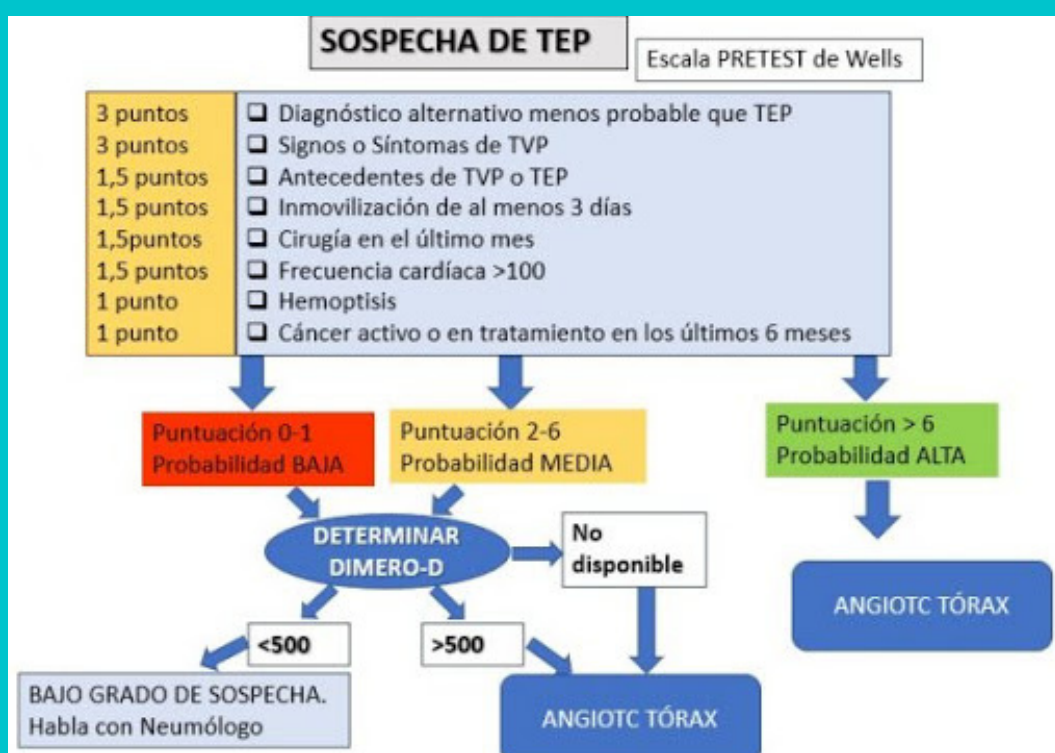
SOSPECHA DE TEP

Escala PRETEST de Wells

| | |
|---|---|
| 3 puntos | ❑ Diagnóstico alternativo menos probable que TEP |
| 3 puntos | ❑ Signos o Síntomas de TVP |
| 1,5 puntos | ❑ Antecedentes de TVP o TEP |
| 1,5 puntos | ❑ Inmovilización de al menos 3 días |
| 1,5puntos | ❑ Cirugía en el último mes |
| 1,5 puntos | ❑ Frecuencia cardíaca >100 |
| 1 punto | ❑ Hemoptisis |
| 1 punto | ❑ Cáncer activo o en tratamiento en los últimos 6 meses |

Puntuación 0-1
Probabilidad BAJA

Puntuación 2-6
Probabilidad MEDIA

Puntuación > 6
Probabilidad ALTA

DETERMINAR DIMERO-D

No disponible

ANGIOTC TÓRAX

<500

>500

BAJO GRADO DE SOSPECHA.
Habla con Neumólogo

ANGIOTC TÓRAX